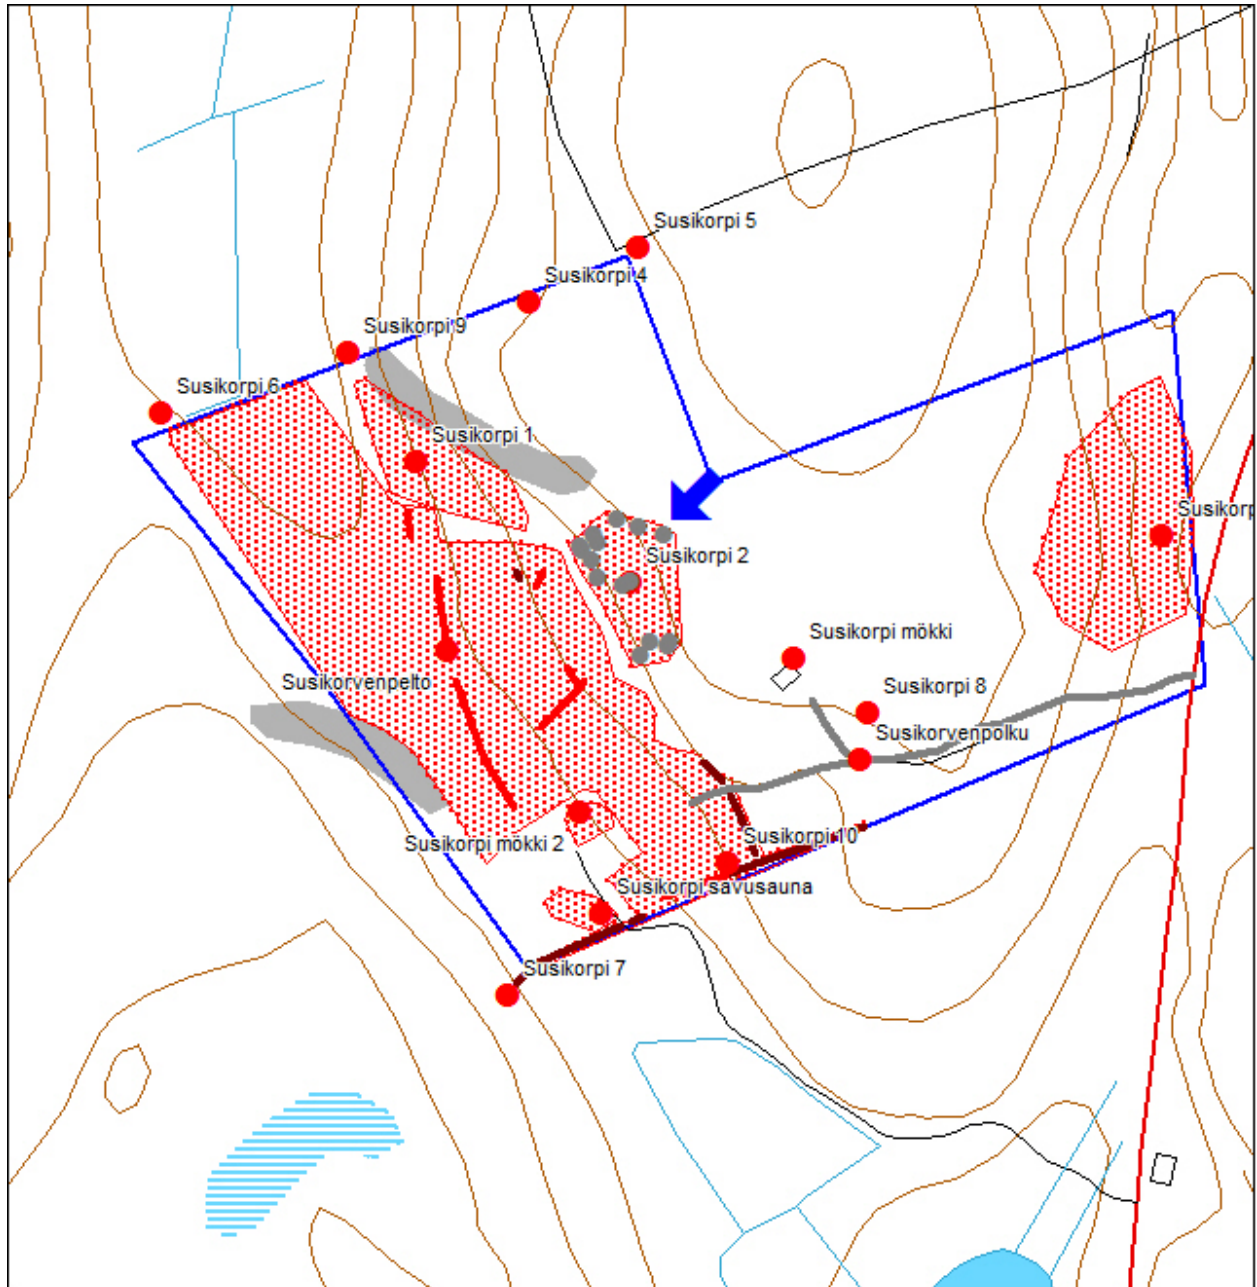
Susikorpi 5

Susikorpi 4

Susikorpi 9

Susikorpi 6

Susikorpi 1

Susikorpi 2

Susikorp

Susikorpi mökki

Susikorpi 8

Susikorvenpelto

Susikorvenpolku

Susikorpi mökki 2

Susikorpi 10

Susikorpi savusauna

Susikorpi 7